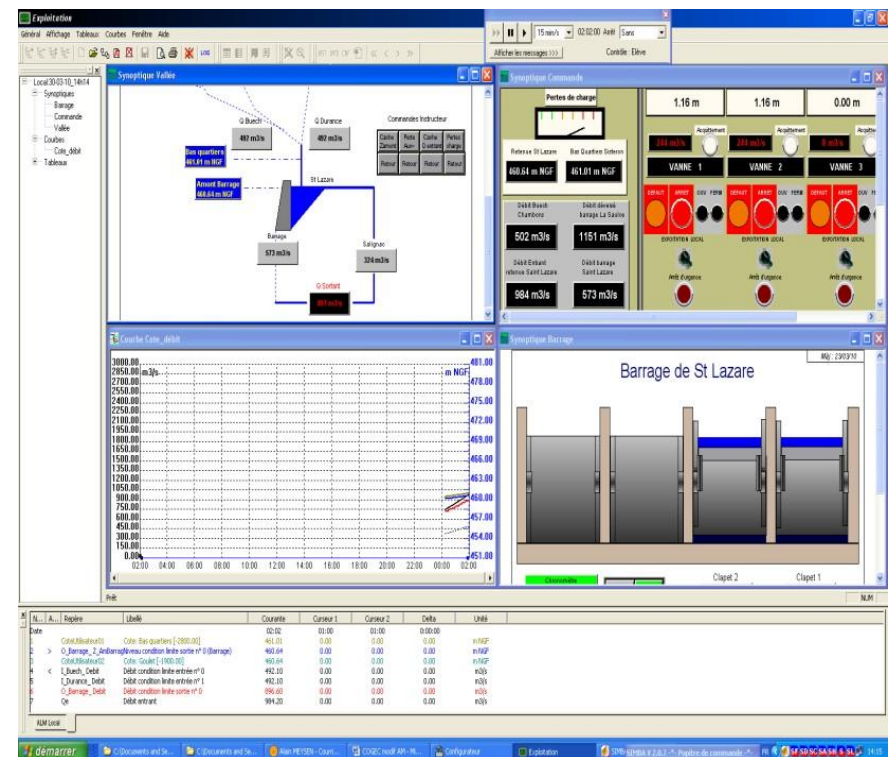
Exploitation

Général Affichage Tableaux Courbes Fenêtre Aide

15 mn/s 02:02:00 Arrêt Sans

Afficher les messages >>> Contrôle : Elève

Local 30-03-10_14h14
Synoptiques
Barrage
Commande
Vallée
Courbes
Cote_débit
Tableaux

Synoptique Vallée

Q Buech
492 m3/s

Q Durance
492 m3/s

Commandes Instructeur

Bas quartiers
461.01 m NGF

Amont Barrage
460.64 m NGF

St Lazare

Barrage
573 m3/s

Salignac
324 m3/s

Q Sortant
896 m3/s

Retour Retour Retour Retour

Synoptique Commande

Pertes de charge

Retenue St Lazare
460.64 m NGF

Bas Quartiers Sisteron
461.01 m NGF

Débit Buech Chambons
502 m3/s

Débit déversé barrage La Saulce
1151 m3/s

Débit Entrant retenue Saint Lazare
984 m3/s

Débit barrage Saint Lazare
573 m3/s

1.16 m
1.16 m
0.00 m

Acquittement
Acquittement
Acquittement

VANNE 1
VANNE 2
VANNE 3

DEFAUT ARRET OUV FERM
DEFAUT ARRET OUV FERM
DEFAUT ARRET OUV FERM

EXPLOITATION LOCAL
EXPLOITATION LOCAL
EXPLOITATION LOCAL

Arrêt d'urgence
Arrêt d'urgence
Arrêt d'urgence

Courbe Cote_débit

3000.00
2850.00 m3/s
2700.00
2550.00
2400.00
2250.00
2100.00
1950.00
1800.00
1650.00
1500.00
1350.00
1200.00
1050.00
900.00
750.00
600.00
450.00
300.00
150.00
0.00

481.00
m NGF
478.00
475.00
472.00
469.00
466.00
463.00
460.00
457.00
454.00
451.00

02:00 04:00 06:00 08:00 10:00 12:00 14:00 16:00 18:00 20:00 22:00 00:00 02:00

Synoptique Barrage

MAJ : 23/03/10

Barrage de St Lazare

Clapet 2
Clapet 1

Prêt
NUM

| N... | A... | Repère | Libellé | Courante | Curseur 1 | Curseur 2 | Delta | Unité |
|---|---|---|---|---|---|---|---|---|
| Date | | | | 02:02 | 01:00 | 01:00 | 0:00:00 | |
| 1 | | CoteUtilisateur01 | Cote: Bas quartiers [-2800.00] | 461.01 | 0.00 | 0.00 | 0.00 | m NGF |
| 2 | > | O_Barrage_2_AmBarrage | Niveau condition limite sortie n° 0 (Barrage) | 460.64 | 0.00 | 0.00 | 0.00 | m NGF |
| 3 | | CoteUtilisateur02 | Cote: Goulet [-1900.00] | 460.64 | 0.00 | 0.00 | 0.00 | m NGF |
| 4 | < | I_Buech_Debit | Débit condition limite entrée n° 0 | 492.10 | 0.00 | 0.00 | 0.00 | m3/s |
| 5 | | I_Durance_Debit | Débit condition limite entrée n° 1 | 492.10 | 0.00 | 0.00 | 0.00 | m3/s |
| 6 | | O_Barrage_Debit | Débit condition limite sortie n° 0 | 896.68 | 0.00 | 0.00 | 0.00 | m3/s |
| 7 | | Qe | Débit entrant | 984.20 | 0.00 | 0.00 | 0.00 | m3/s |

XLM Local

démarrer
C:\Documents and Se...
C:\Documents and Se...
Alain PEYSEN - Couri...
COGEC modif AM - Mi...
Configurateur
Exploitation
SIMBA V 2.0.7 - Pupitre de commande
14:15